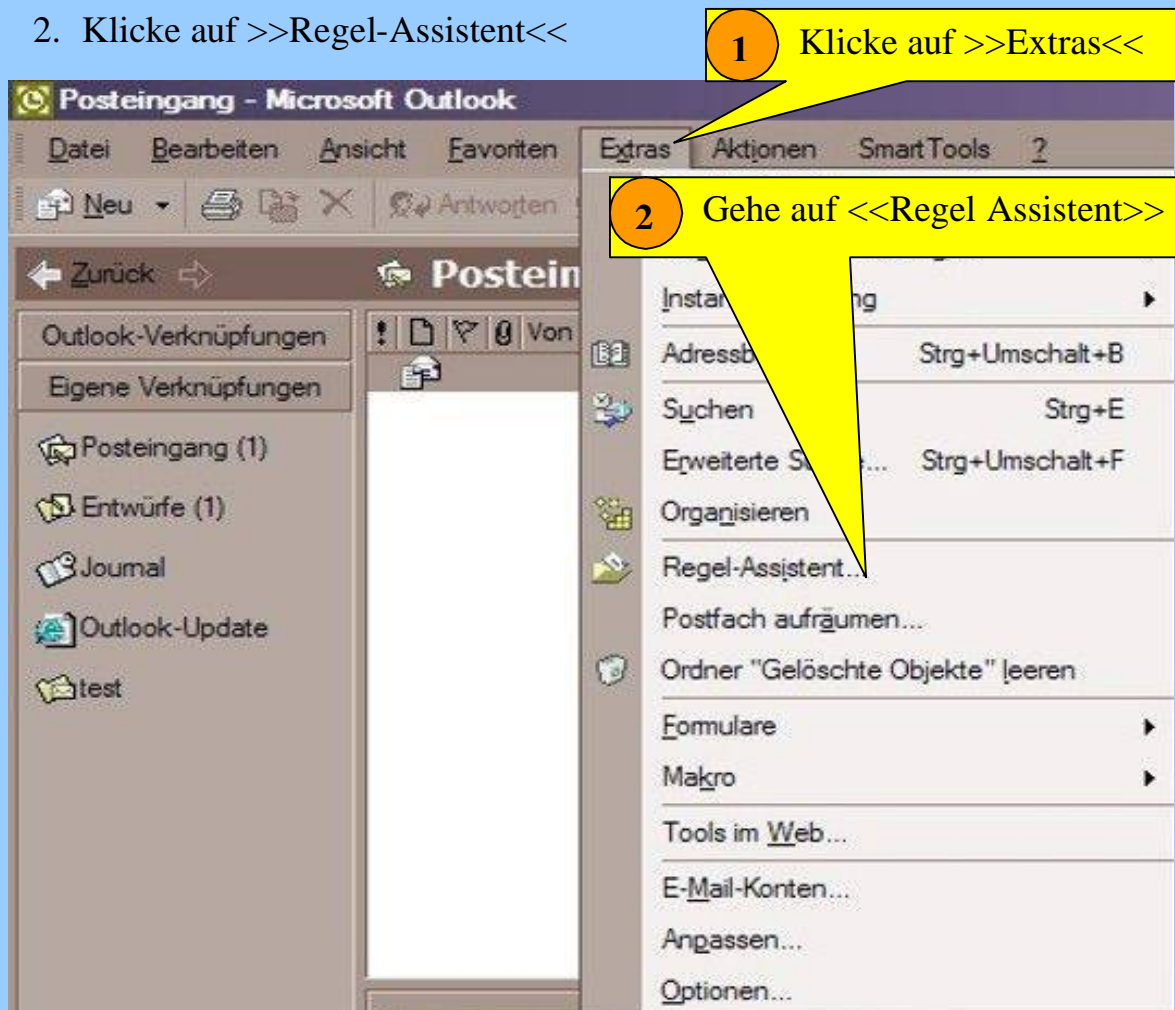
2. Klicke auf >>Regel-Assistent<<

1 Klicke auf >>Extras<<

Posteingang - Microsoft Outlook

Datei Bearbeiten Ansicht Favoriten Extras Aktionen SmartTools ?

Neu Antworten

2 Gehe auf <<Regel Assistent>>

Zurück Postein

Outlook-Verknüpfungen
Eigene Verknüpfungen
Posteingang (1)
Entwürfe (1)
Journal
Outlook-Update
test

Von

Instan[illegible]ng
Adressb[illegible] Strg+Umschalt+B
Suchen Strg+E
Erweiterte S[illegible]... Strg+Umschalt+F
Organisieren
Regel-Assistent...
Postfach aufräumen...
Ordner "Gelöschte Objekte" leeren
Formulare
Makro
Tools im Web...
E-Mail-Konten...
Anpassen...
Optionen...